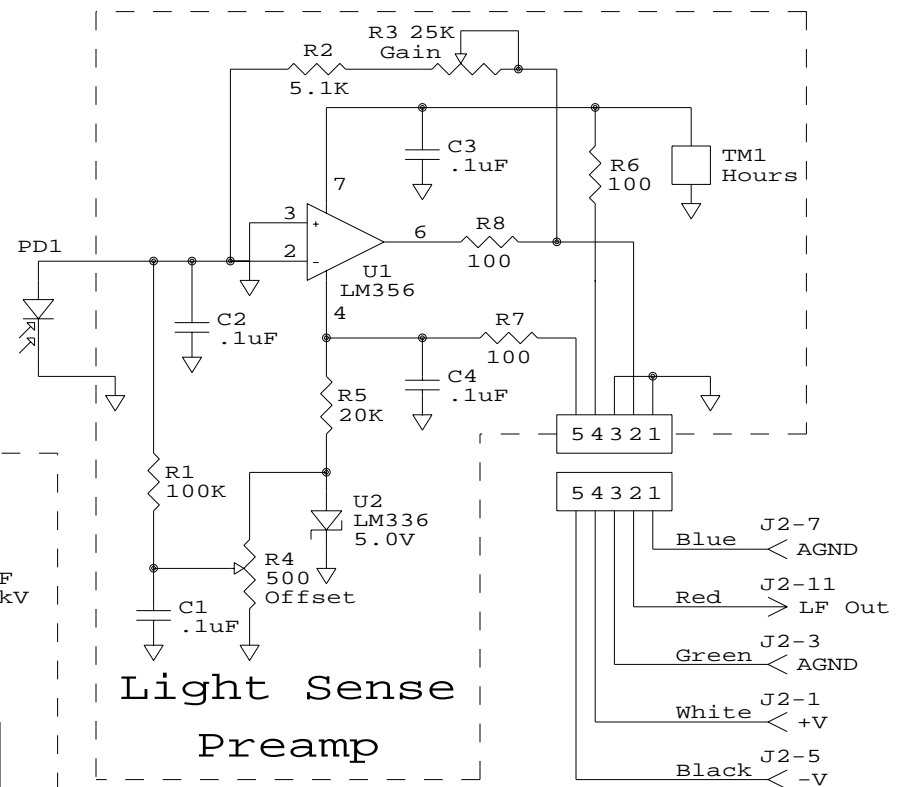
R3 25K
Gain
R2
5.1K
C3
.1uF
R6
100
TM1
Hours
7
3
+
2
-
6
R8
100
PD1
U1
LM356
C2
.1uF
4
R7
100
C4
.1uF
R5
20K
5 4 3 2 1
R1
100K
U2
LM336
5.0V
5 4 3 2 1
Blue
J2-7
AGND
F
kV
R4
500
Offset
J2-11
Red
LF Out
C1
.1uF
J2-3
Green
AGND
Light Sense
J2-1
White
+V
Preamp
J2-5
Black
-V